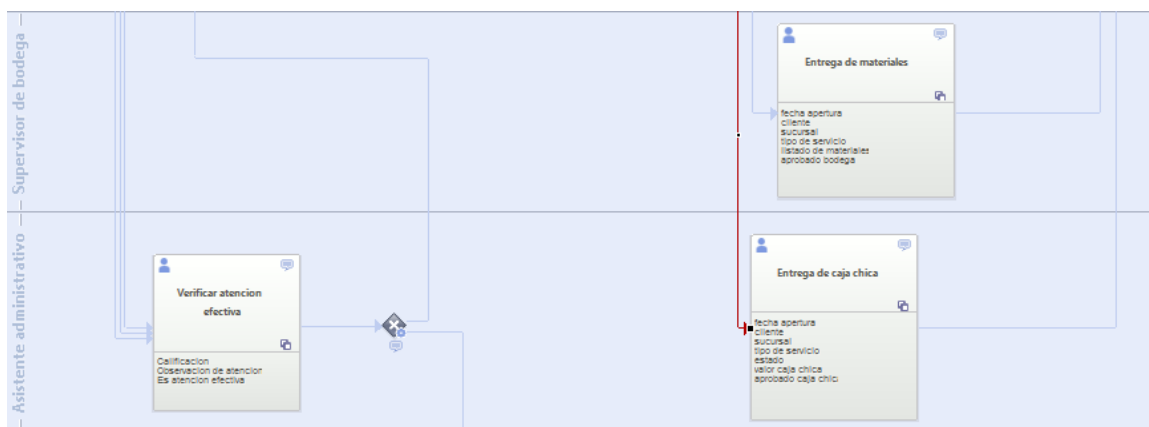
Supervisor de bodega

Entrega de materiales

fecha apertura
cliente
sucursal
tipo de servicio
listado de materiales
aprobado bodega

Asistente administrativo

Verificar atencion efectiva

Calificacion
Observacion de atencion
Es atencion efectiva

Entrega de caja chica

fecha apertura
cliente
sucursal
tipo de servicio
estado
valor caja chica
aprobado caja chic